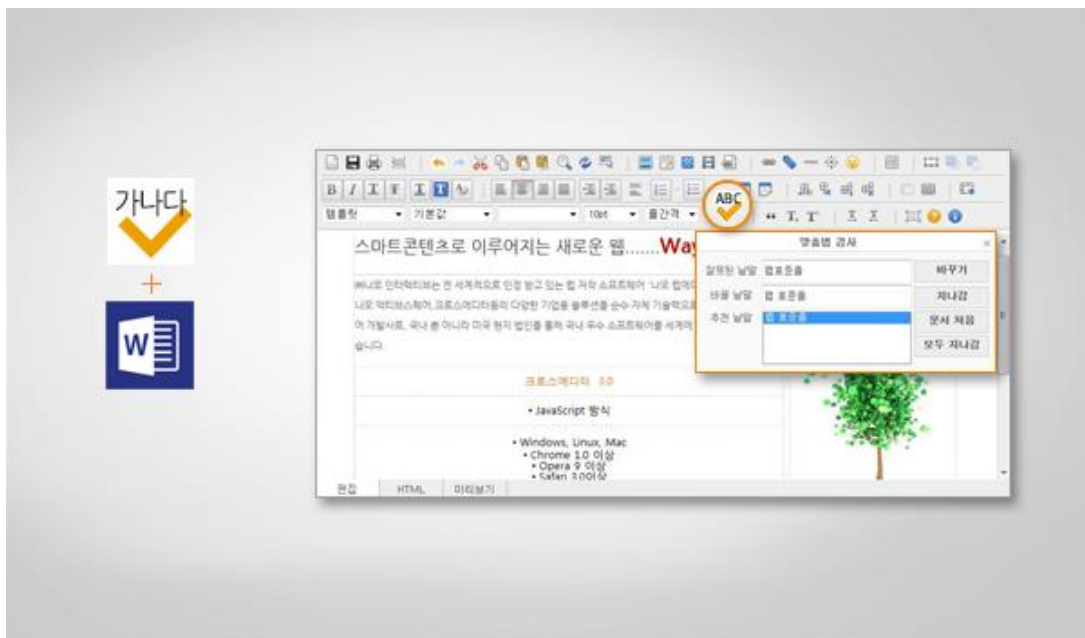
가나다

+

W

ABC

맞춤법 검사

잘못된 낱말 | 웹표준을 | 바꾸기
바뀔 낱말 | 웹 표준을 | 지나감
추천 낱말 | 웹 표준을 | 문서 처음
| | 모두 지나감

스마트콘텐츠로 이루어지는 새로운 웹.......Way

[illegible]

크로스에디터 3.0

• JavaScript 방식

• Windows, Linux, Mac
• Chrome 1.0 이상
• Opera 9 이상
• Safari 3.0이상

편집 | HTML | 미리보기